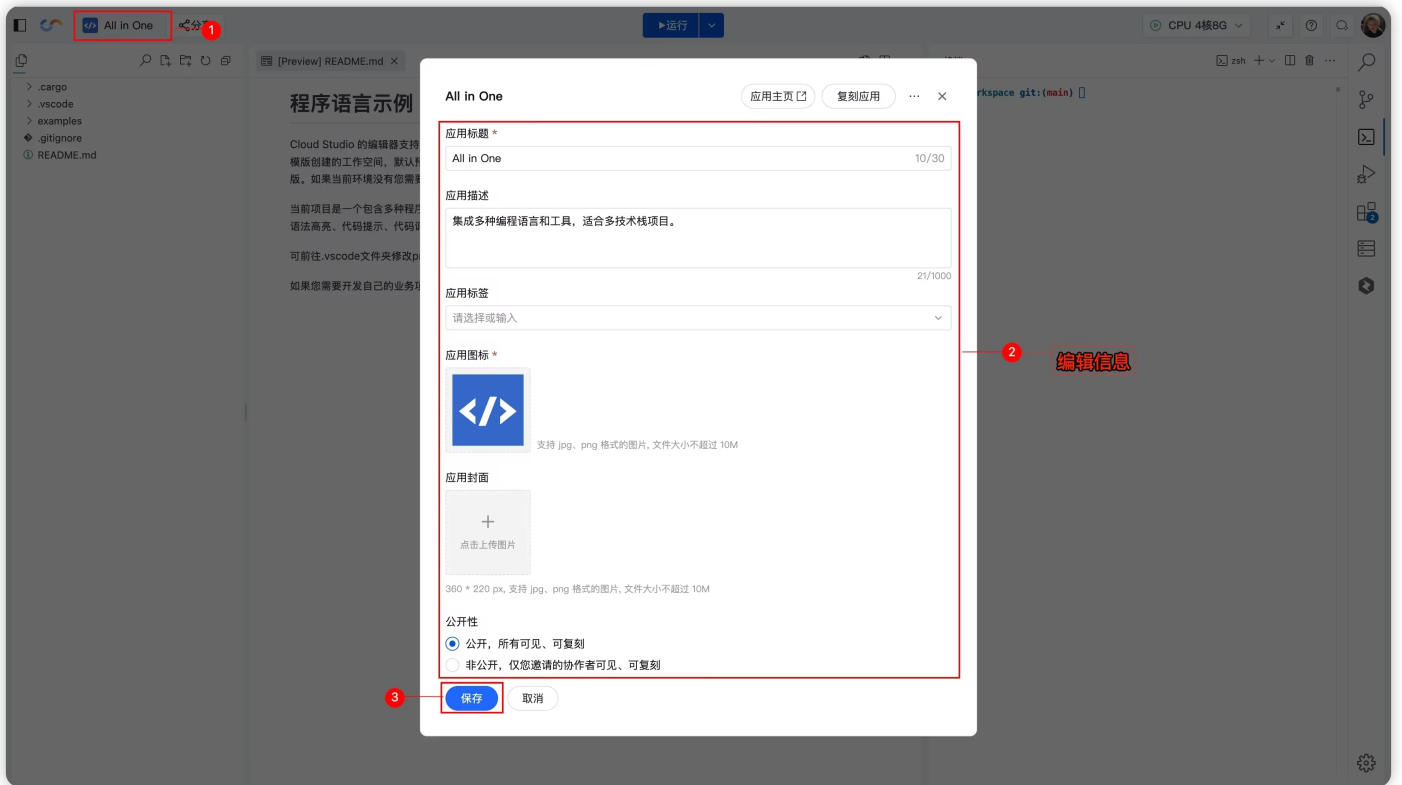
All in One 分享 1

▶运行

CPU 4核8G

.cargo
.vscode
examples
.gitignore
README.md

[Preview] README.md

程序语言示例

Cloud Studio 的编辑器支持 模版创建的工作空间，默认 版。如果当前环境没有您需

当前项目是一个包含多种程序 语法高亮、代码提示、代码

可前往.vscode文件夹修改p

如果您需要开发自己的业务

zsh

rkspace git:(main)

All in One

应用主页 复刻应用 ··· ×

应用标题 *

All in One 10/30

应用描述

集成多种编程语言和工具，适合多技术栈项目。

21/1000

应用标签

请选择或输入

应用图标 *

支持 jpg、png 格式的图片, 文件大小不超过 10M

应用封面

+
点击上传图片

360 * 220 px, 支持 jpg、png 格式的图片, 文件大小不超过 10M

公开性

公开，所有可见、可复刻

非公开，仅您邀请的协作者可见、可复刻

3 保存 取消

2 编辑信息